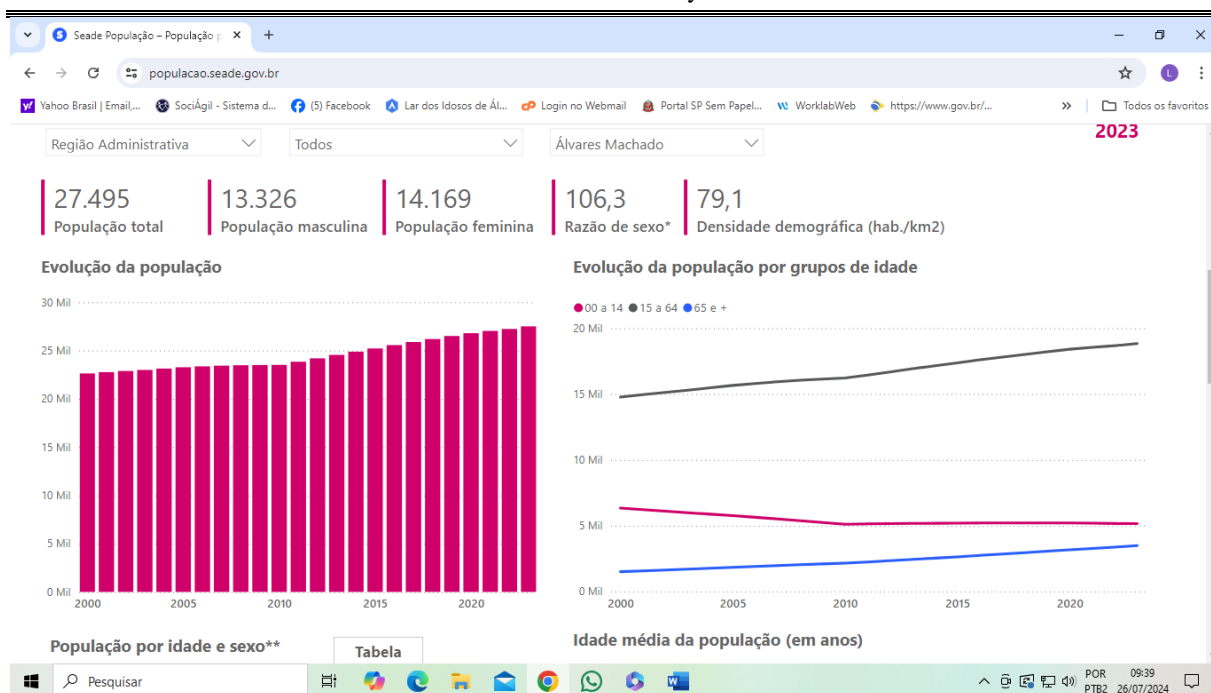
Seade População – População p ×
+
populacao.seade.gov.br
Yahoo Brasil | Email,... SociÁgil - Sistema d... (5) Facebook Lar dos Idosos de Ál... Login no Webmail Portal SP Sem Papel... WorklabWeb https://www.gov.br/...
Todos os favoritos

Região Administrativa
Todos
Álvares Machado
2023

27.495
População total
13.326
População masculina
14.169
População feminina
106,3
Razão de sexo*
79,1
Densidade demográfica (hab./km2)

Evolução da população

30 Mil
25 Mil
20 Mil
15 Mil
10 Mil
5 Mil
0 Mil
2000 2005 2010 2015 2020

Evolução da população por grupos de idade

00 a 14 15 a 64 65 e +

20 Mil
15 Mil
10 Mil
5 Mil
0 Mil
2000 2005 2010 2015 2020

População por idade e sexo**
Tabela
Idade média da população (em anos)

Pesquisar
POR PTB2 09:39 26/07/2024